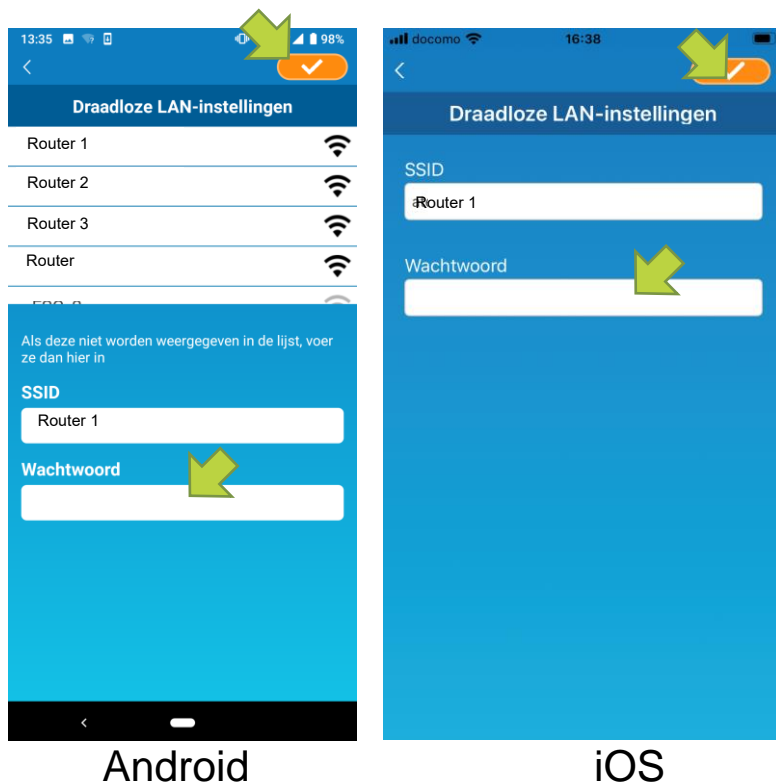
13:35 98%

Draadloze LAN-instellingen

Router 1

Router 2

Router 3

Router

Als deze niet worden weergegeven in de lijst, voer ze dan hier in

SSID

Router 1

Wachtwoord

docomo 16:38

Draadloze LAN-instellingen

SSID

Router 1

Wachtwoord

Android

iOS